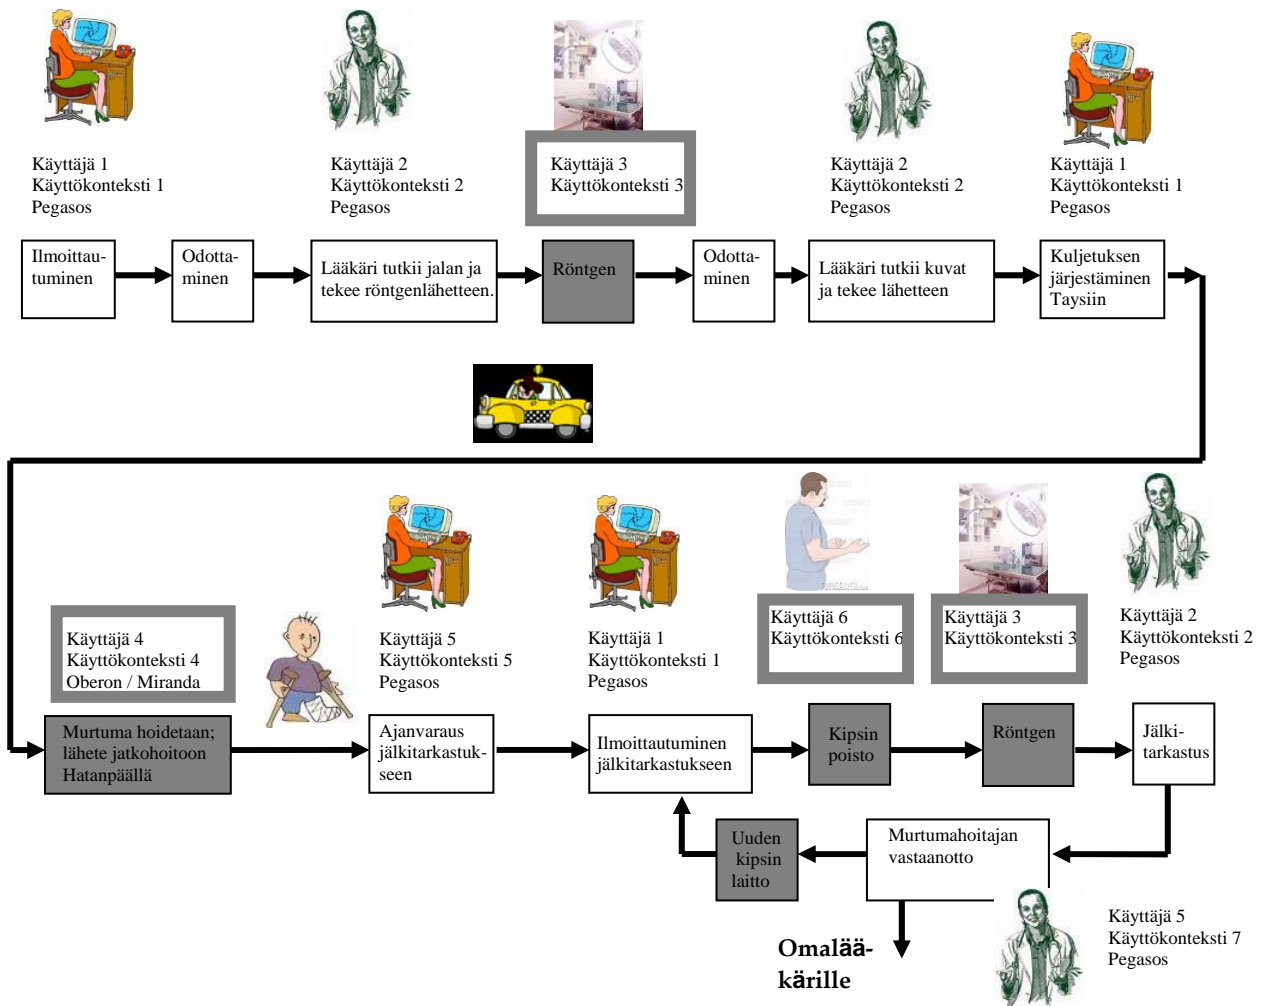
Käyttäjä 1
Käyttökonteksti 1
Pegasos

Käyttäjä 2
Käyttökonteksti 2
Pegasos

Käyttäjä 3
Käyttökonteksti 3

Käyttäjä 2
Käyttökonteksti 2
Pegasos

Käyttäjä 1
Käyttökonteksti 1
Pegasos

Ilmoittautuminen

Odottaminen

Lääkäri tutkii jalan ja tekee röntgenlähetteen.

Röntgen

Odottaminen

Lääkäri tutkii kuvat ja tekee lähetteen

Kuljetuksen järjestäminen Taysiin

Käyttäjä 4
Käyttökonteksti 4
Oberon / Miranda

Käyttäjä 5
Käyttökonteksti 5
Pegasos

Käyttäjä 1
Käyttökonteksti 1
Pegasos

Käyttäjä 6
Käyttökonteksti 6

Käyttäjä 3
Käyttökonteksti 3

Käyttäjä 2
Käyttökonteksti 2
Pegasos

Murtuma hoidetaan; lähete jatkohoitoon Hatanpäällä

Ajanvaraus jälkitarkastukseen

Ilmoittautuminen jälkitarkastukseen

Kipsin poisto

Röntgen

Jälkitarkastus

Uuden kipsin laitto

Murtumahoitajan vastaanotto

Käyttäjä 5
Käyttökonteksti 7
Pegasos

Omalääkärille